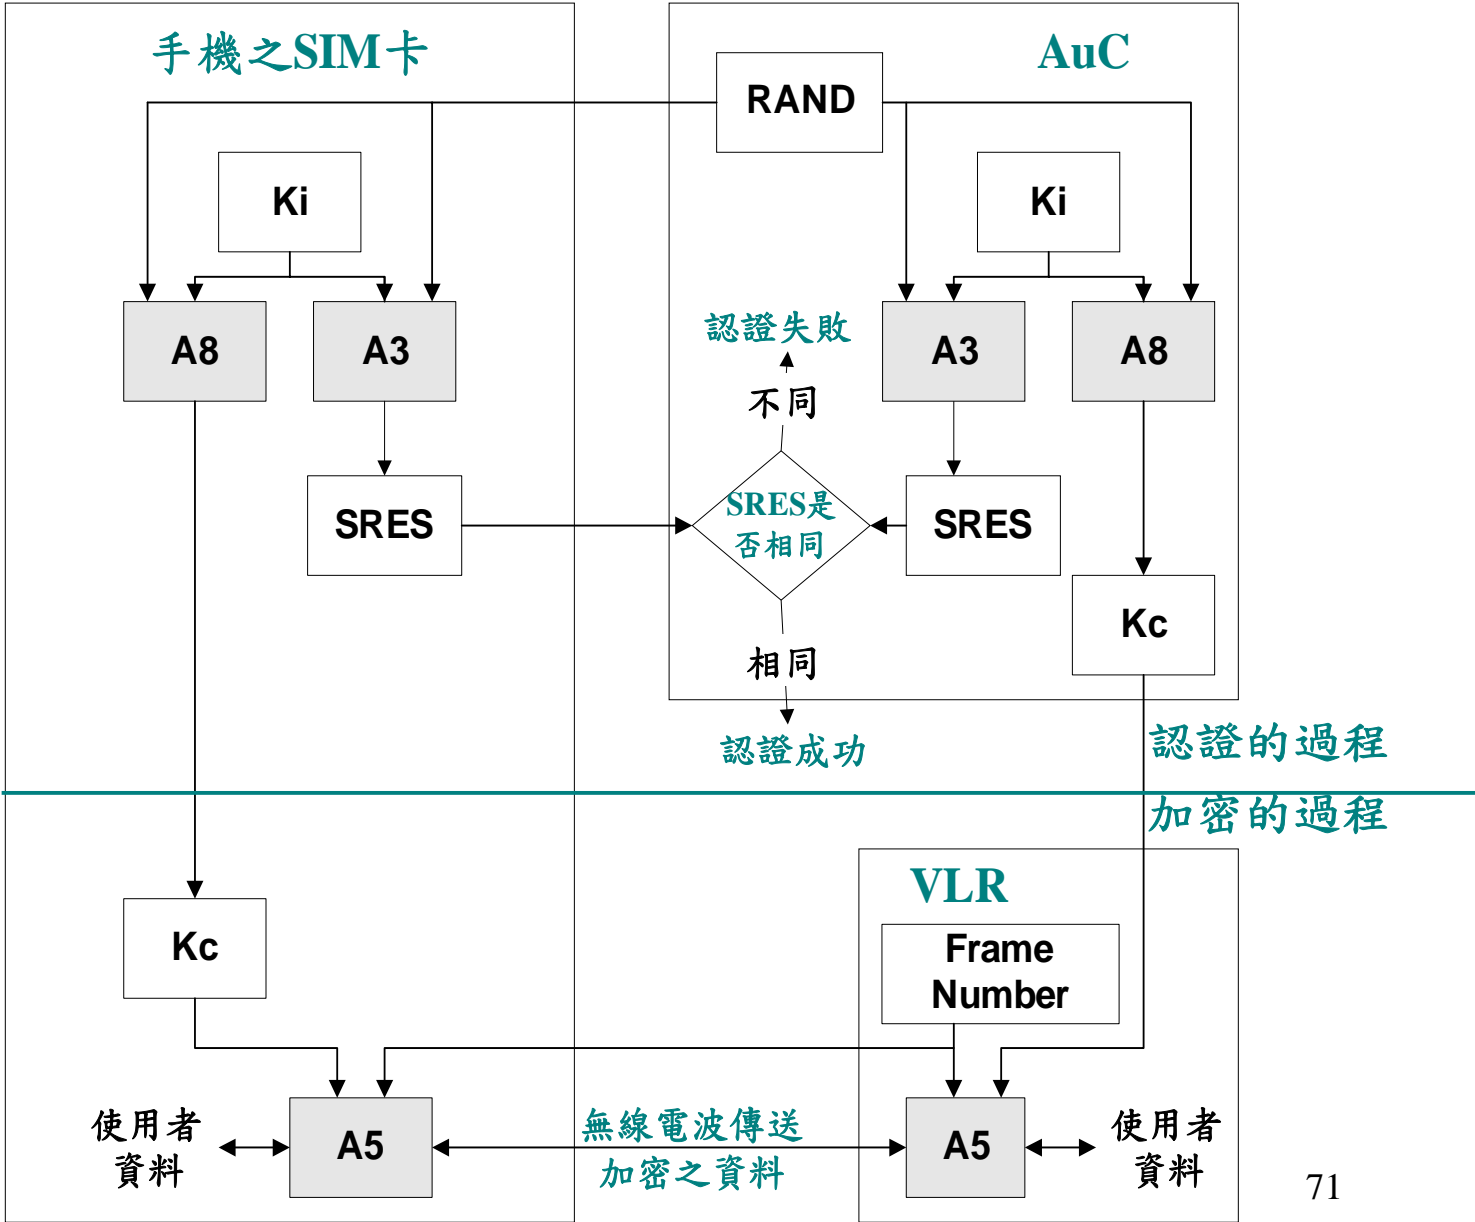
手機之SIM卡

AuC

RAND

Ki

Ki

A8

A3

認證失敗

A3

A8

不同

SRES

SRES是否相同

SRES

Kc

相同

認證成功

認證的過程

加密的過程

VLR

Kc

Frame Number

使用者資料

A5

無線電波傳送加密之資料

A5

使用者資料

71